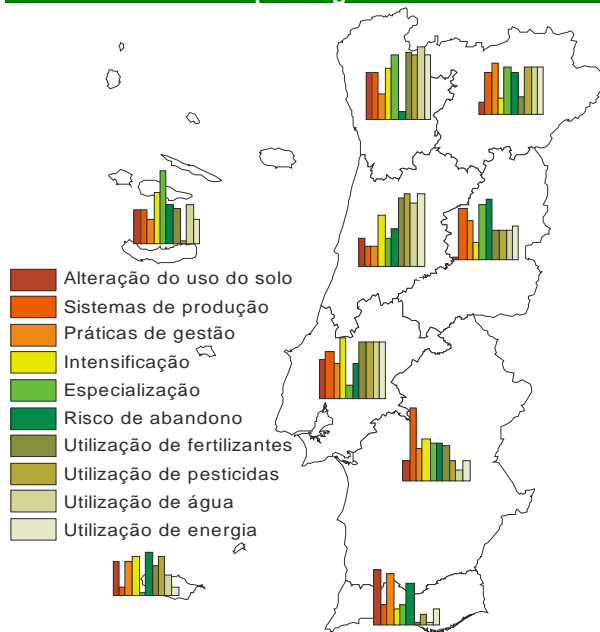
Alteração do uso do solo
Sistemas de produção
Práticas de gestão
Intensificação
Especialização
Risco de abandono
Utilização de fertilizantes
Utilização de pesticidas
Utilização de água
Utilização de energia